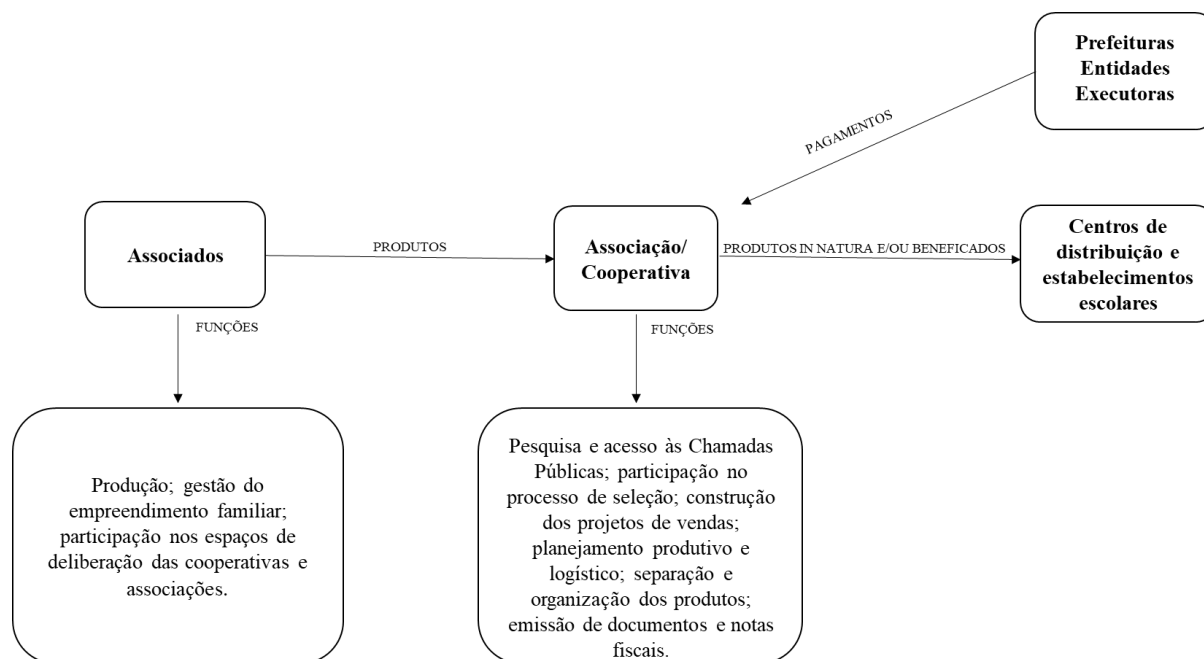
Prefeituras
Entidades
Executoras

PAGAMENTOS

Associados

PRODUTOS

Associação/
Cooperativa

PRODUTOS IN NATURA E/OU BENEFICADOS

Centros de distribuição e estabelecimentos escolares

FUNÇÕES

FUNÇÕES

Produção; gestão do empreendimento familiar; participação nos espaços de deliberação das cooperativas e associações.

Pesquisa e acesso às Chamadas Públicas; participação no processo de seleção; construção dos projetos de vendas; planejamento produtivo e logístico; separação e organização dos produtos; emissão de documentos e notas fiscais.